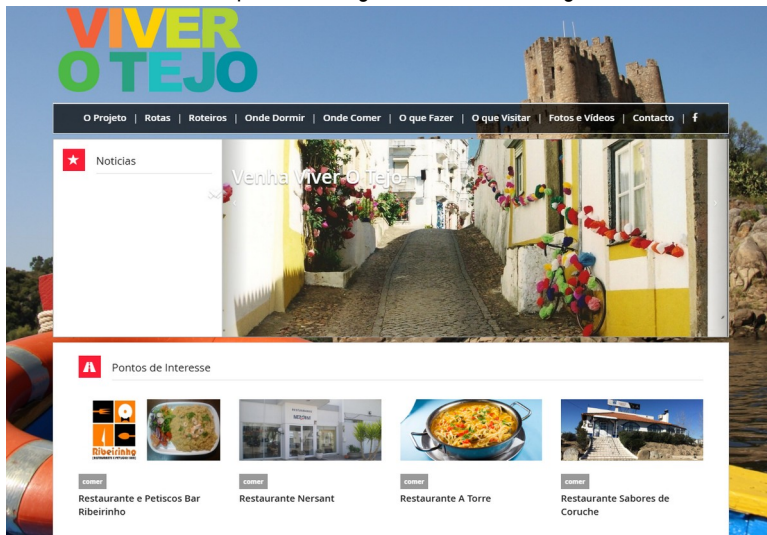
VIVER O TEJO

O Projeto | Rotas | Roteiros | Onde Dormir | Onde Comer | O que Fazer | O que Visitar | Fotos e Vídeos | Contacto | f

Noticias

Venha Viver O Tejo

Pontos de Interesse

Ribeirinho

comer
Restaurante e Petiscos Bar Ribeirinho

comer
Restaurante Nersant

comer
Restaurante A Torre

comer
Restaurante Sabores de Coruche